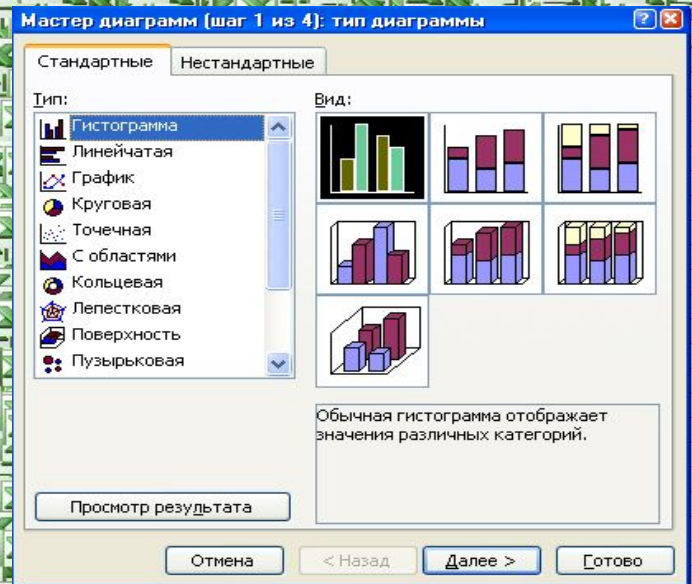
Мастер диаграмм (шаг 1 из 4): тип диаграммы

Стандартные
Нестандартные

Тип:
Гистограмма
Линейчатая
График
Круговая
Точечная
С областями
Кольцевая
Лепестковая
Поверхность
Пузырьковая

Вид:

Обычная гистограмма отображает значения различных категорий.

Просмотр результата

Отмена
< Назад
Далее >
Готово